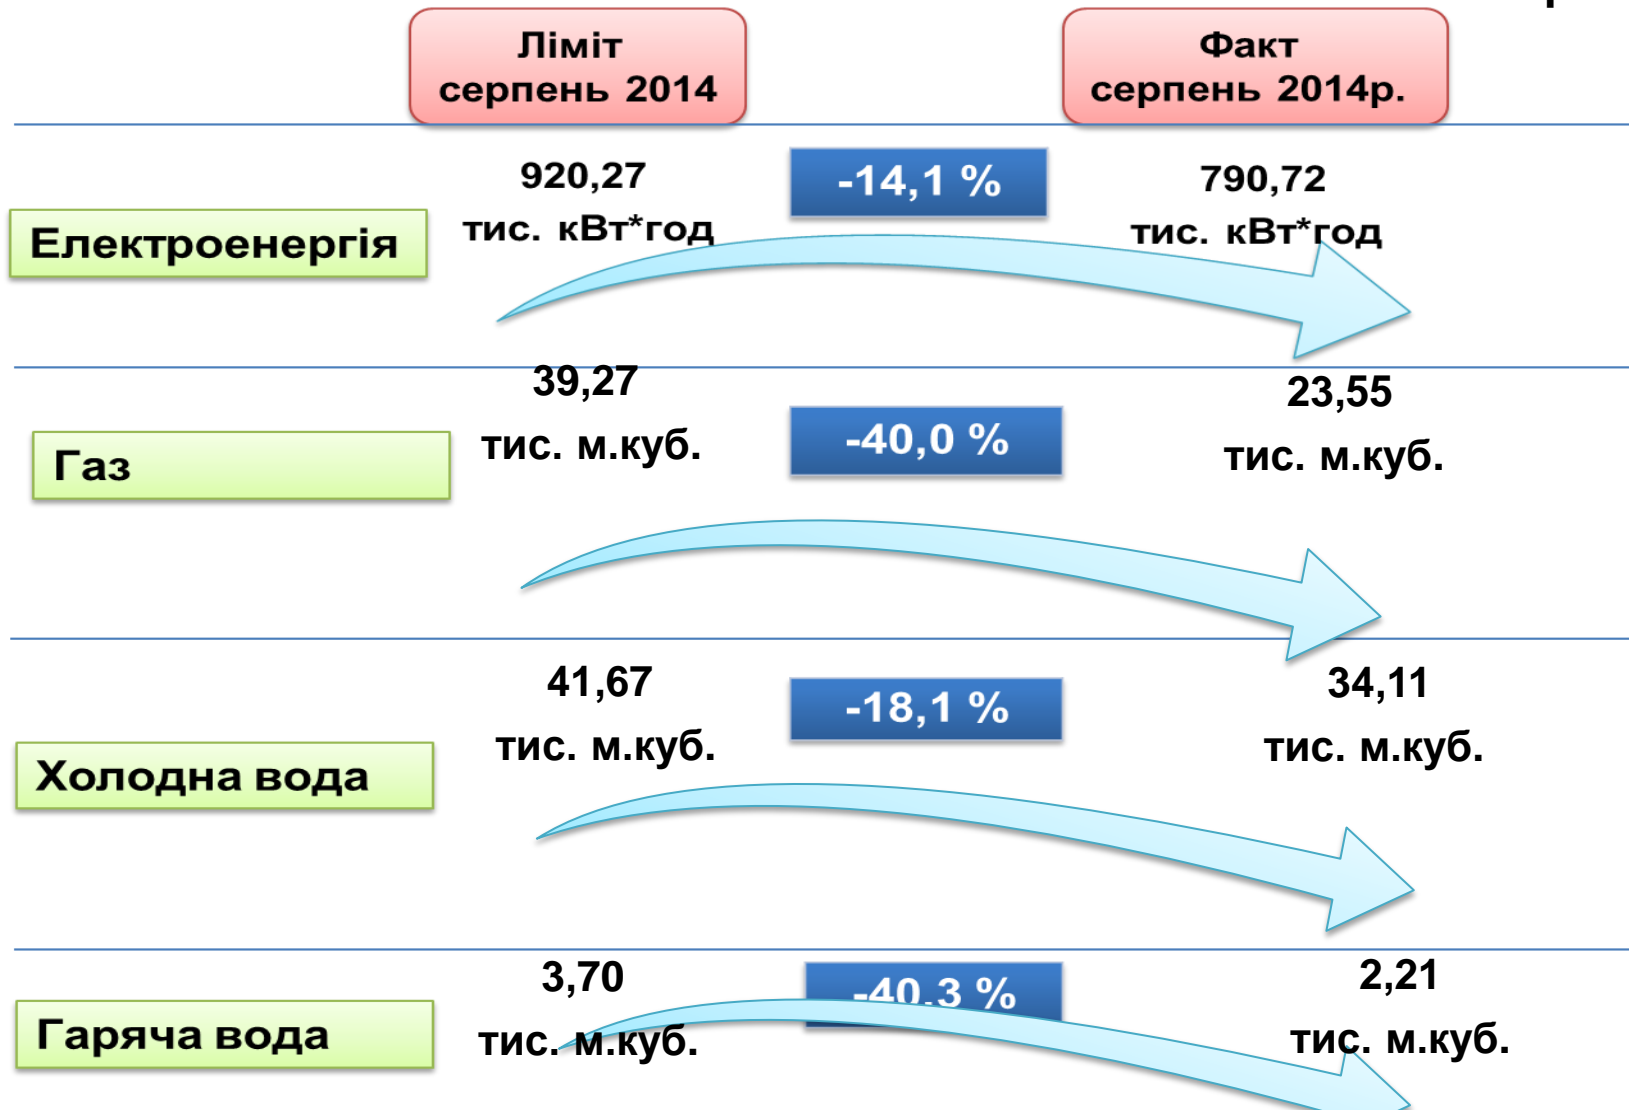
Ліміт серпень 2014

Факт серпень 2014р.

Електроенергія

920,27 тис. кВт*год

-14,1 %

790,72 тис. кВт*год

Газ

39,27 тис. м.куб.

-40,0 %

23,55 тис. м.куб.

Холодна вода

41,67 тис. м.куб.

-18,1 %

34,11 тис. м.куб.

Гаряча вода

3,70 тис. м.куб.

-40,3 %

2,21 тис. м.куб.